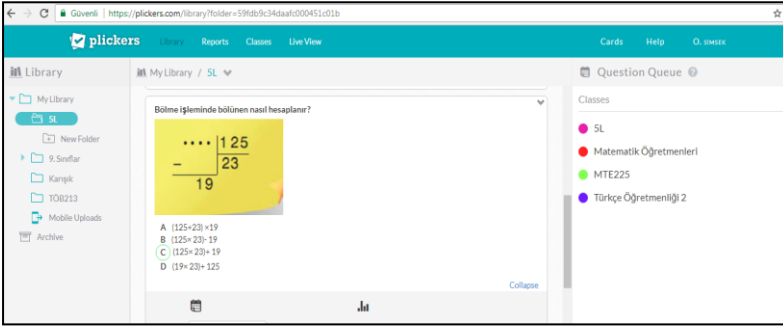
Güvenli | https://plickers.com/library?folder=59fdb9c34daafc000451c01b

plickers Library Reports Classes Live View Cards Help O. ŞIMSEK

Library

My Library

5L

New Folder

9. Sınıflar

Karışık

TÖB213

Mobile Uploads

Archive

My Library / 5L

Bölme işleminde bölünen nasıl hesaplanır?

$\cdots\cdot$ | 125
– | 23
19

A (125÷23) ×19
B (125×23)- 19
C (125× 23)+ 19
D (19× 23)+ 125

Collapse

Question Queue

Classes

5L

Matematik Öğretmenleri

MTE225

Türkçe Öğretmenliği 2